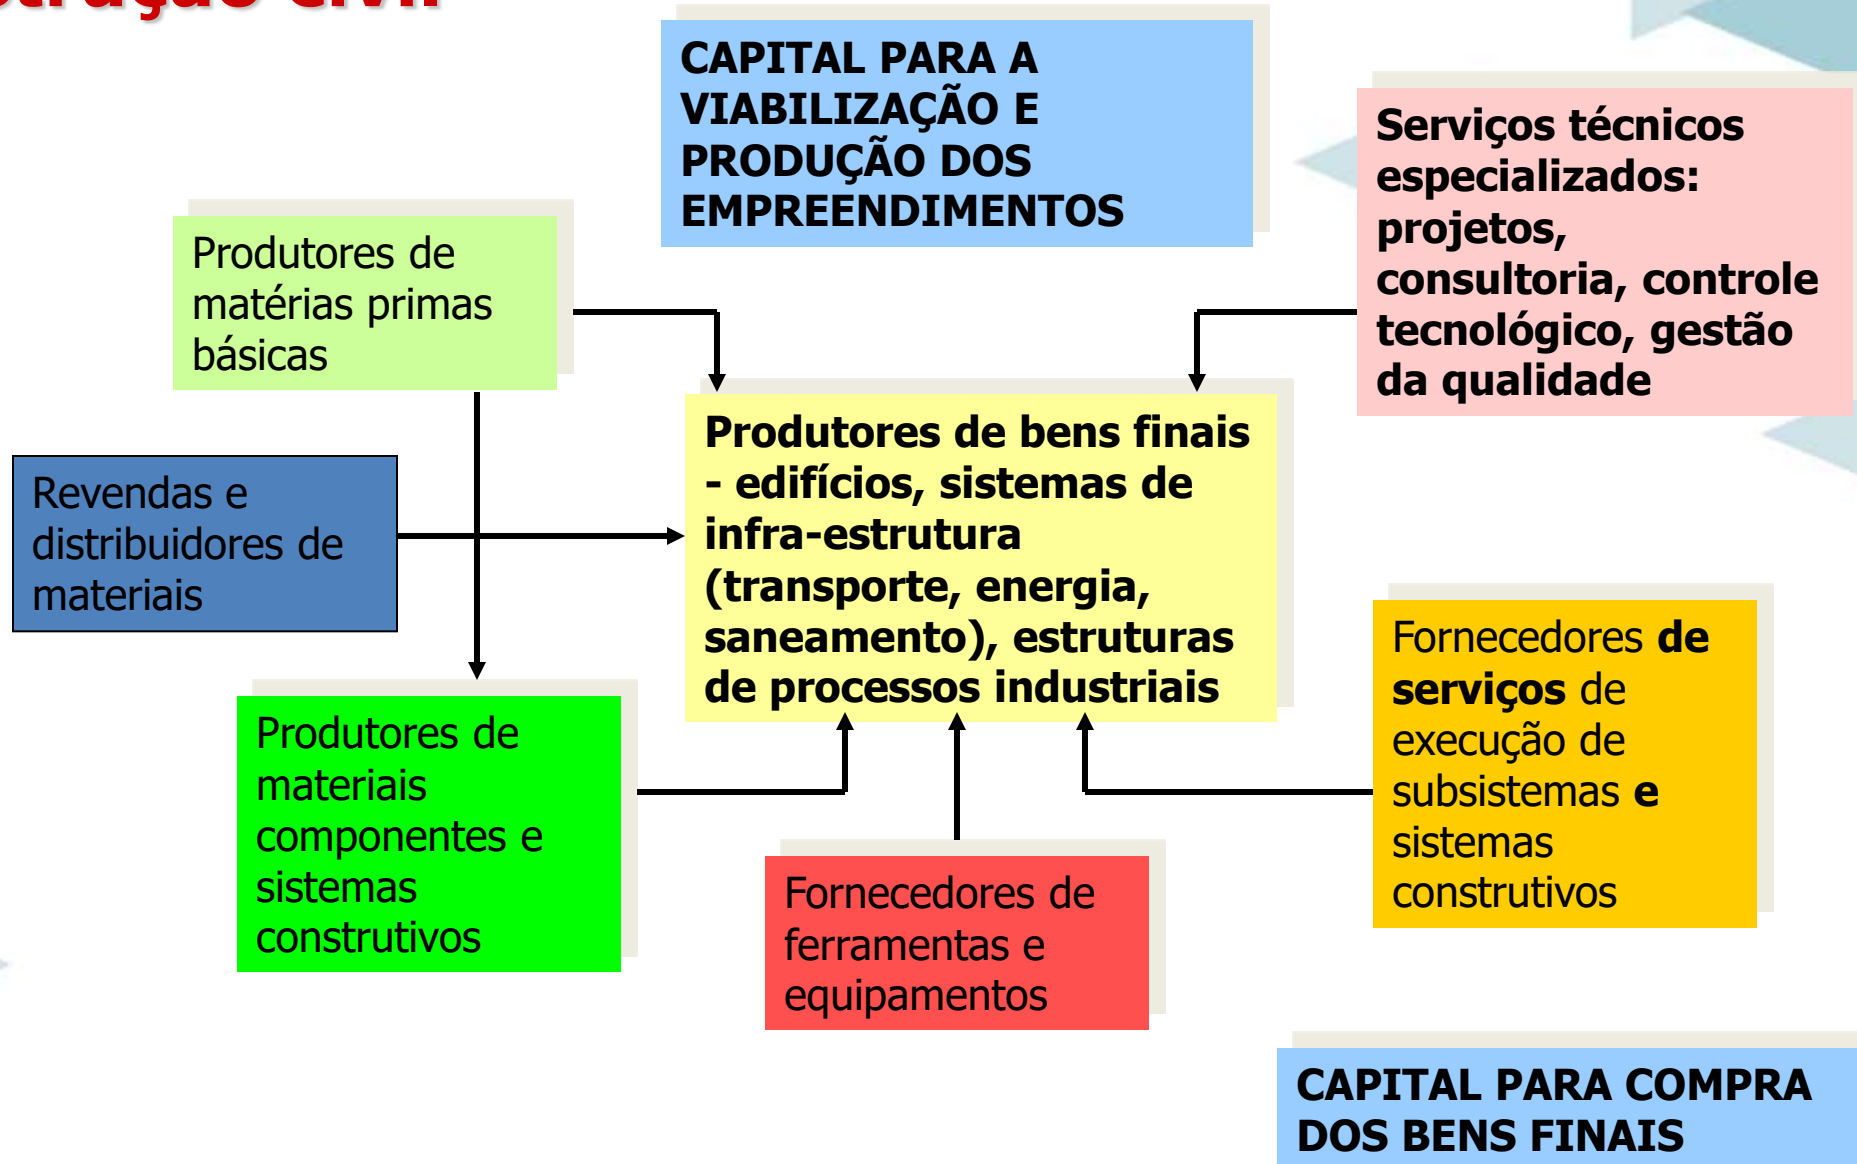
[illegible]

CAPITAL PARA A VIABILIZAÇÃO E PRODUÇÃO DOS EMPREENDIMENTOS

Serviços técnicos especializados: projetos, consultoria, controle tecnológico, gestão da qualidade

Produtores de matérias primas básicas

Revendas e distribuidores de materiais

Produtores de bens finais - edifícios, sistemas de infra-estrutura (transporte, energia, saneamento), estruturas de processos industriais

Fornecedores de serviços de execução de subsistemas e sistemas construtivos

Produtores de materiais componentes e sistemas construtivos

Fornecedores de ferramentas e equipamentos

CAPITAL PARA COMPRA DOS BENS FINAIS